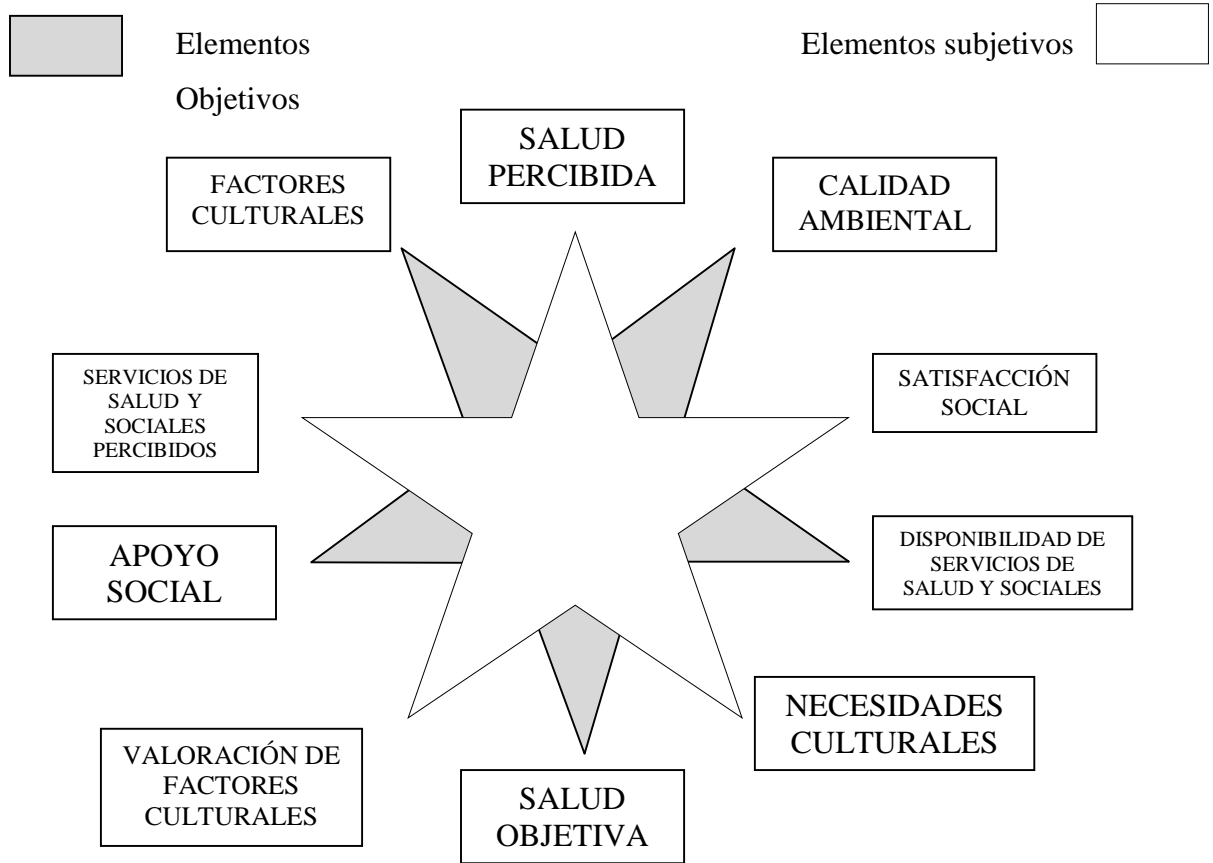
Elementos Objetivos

Elementos subjetivos

SALUD PERCIBIDA

FACTORES CULTURALES

CALIDAD AMBIENTAL

SERVICIOS DE SALUD Y SOCIALES PERCIBIDOS

SATISFACCIÓN SOCIAL

APOYO SOCIAL

DISPONIBILIDAD DE SERVICIOS DE SALUD Y SOCIALES

NECESIDADES CULTURALES

VALORACIÓN DE FACTORES CULTURALES

SALUD OBJETIVA